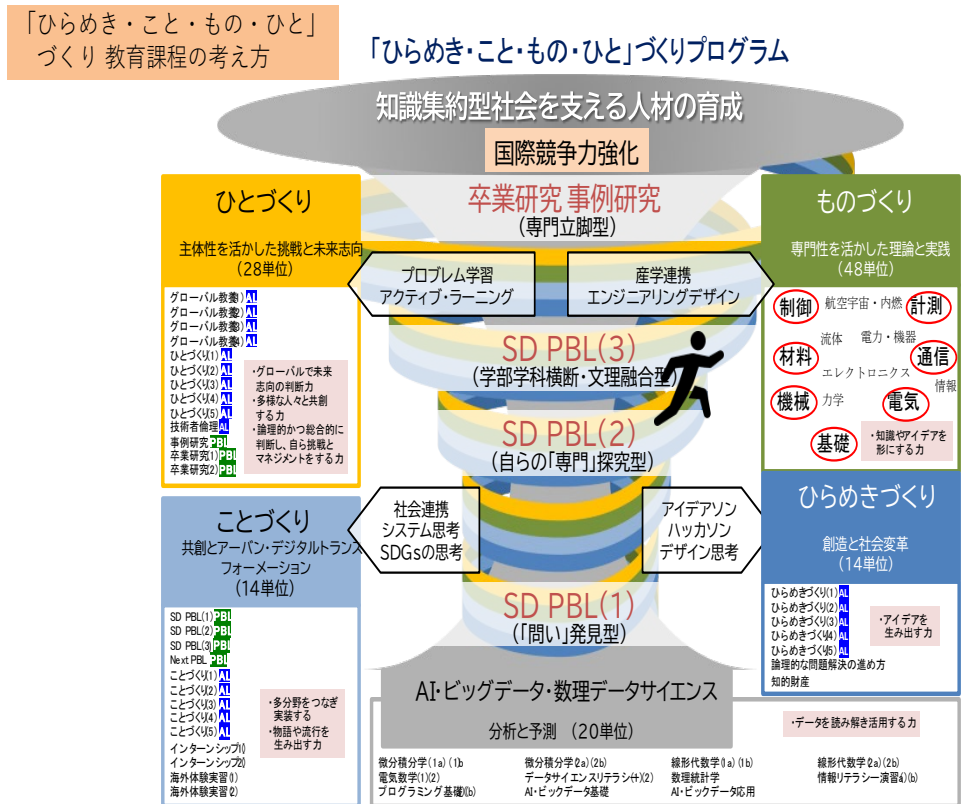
「ひらめき・こと・もの・ひと」づくり 教育課程の考え方

「ひらめき・こと・もの・ひと」づくりプログラム

知識集約型社会を支える人材の育成

国際競争力強化

卒業研究 事例研究
(専門立脚型)

ひとづくり
主体性を活かした挑戦と未来志向
(28単位)

グローバル教養1 AL
グローバル教養2 AL
グローバル教養3 AL
グローバル教養4 AL
ひとづくり(1) AL
ひとづくり(2) AL
ひとづくり(3) AL
ひとづくり(4) AL
ひとづくり(5) AL
技術者倫理 AL
事例研究 PBL
卒業研究(1) PBL
卒業研究(2) PBL

・グローバルで未来志向の判断力
・多様な人々と共創する力
・論理的かつ総合的に判断し、自ら挑戦とマネジメントをする力

プロブレム学習
アクティブ・ラーニング

産学連携
エンジニアリングデザイン

ものづくり
専門性を活かした理論と実践
(48単位)

制御 航空宇宙・内燃 計測
流体 電力・機器
材料 通信
エレクトロニクス 情報
機械 力学 電気
基礎 ・知識やアイデアを形にする力

SD PBL(3)
(学部学科横断・文理融合型)

SD PBL(2)
(自らの「専門」探究型)

ことづくり
共創とアーバン・デジタルトランスフォーメーション
(14単位)

SD PBL(1) PBL
SD PBL(2) PBL
SD PBL(3) PBL
Next PBL PBL
ことづくり(1) AL
ことづくり(2) AL
ことづくり(3) AL
ことづくり(4) AL
ことづくり(5) AL
インターンシップ(1)
インターンシップ(2)
海外体験実習(1)
海外体験実習(2)

・多分野をつなぎ実装する力
・物語や流行を生み出す力

社会連携
システム思考
SDGsの思考

アイデアソン
ハッカソン
デザイン思考

ひらめきづくり
創造と社会変革
(14単位)

ひらめきづくり(1) AL
ひらめきづくり(2) AL
ひらめきづくり(3) AL
ひらめきづくり(4) AL
ひらめきづくり(5) AL
論理的な問題解決の進め方
知的財産

・アイデアを生み出す力

SD PBL(1)
(「問い」発見型)

AI・ビッグデータ・数理データサイエンス
分析と予測 (20単位)

・データを読み解き活用する力

微分積分学(1a)(1b)
電気数学(1)(2)
プログラミング基礎(a)(b)
微分積分学(2a)(2b)
データサイエンスリテラシ(1)(2)
AI・ビッグデータ基礎
線形代数学(1a)(1b)
数理統計学
AI・ビッグデータ応用
線形代数学(2a)(2b)
情報リテラシー演習(a)(b)